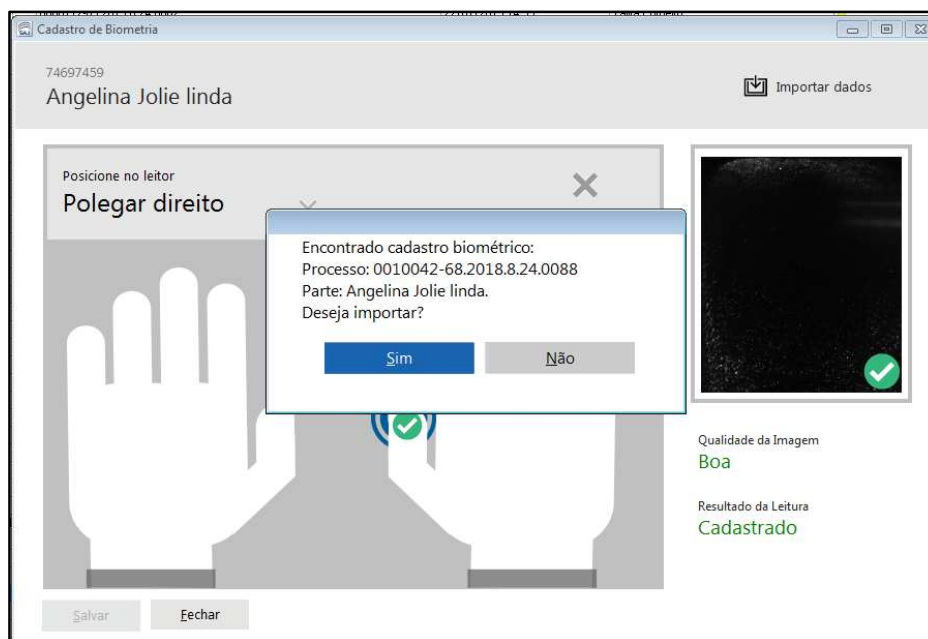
Cadastro de Biometria

74697459
Angelina Jolie linda

Importar dados

Posicione no leitor
Polegar direito

Encontrado cadastro biométrico:
Processo: 0010042-68.2018.8.24.0088
Parte: Angelina Jolie linda.
Deseja importar?

Sim
Não

Qualidade da Imagem
Boa

Resultado da Leitura
Cadastrado

Salvar
Fechar